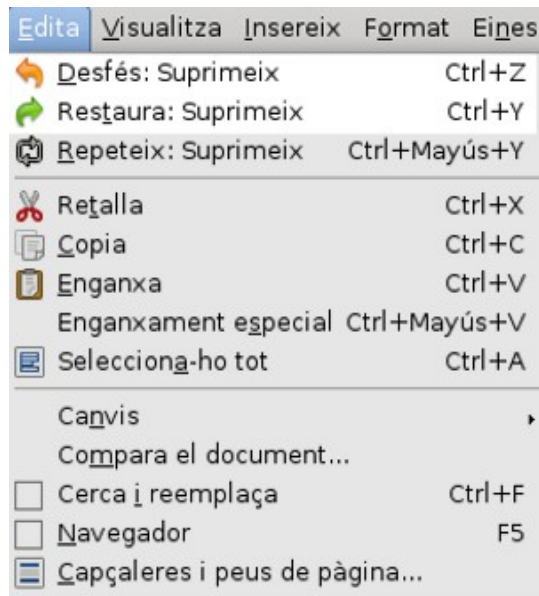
Edita Visualitza Insereix Format Eines

Desfés: Suprimeix Ctrl+Z
Restaura: Suprimeix Ctrl+Y
Repeteix: Suprimeix Ctrl+Mayús+Y

Retalla Ctrl+X
Copia Ctrl+C
Enganxa Ctrl+V
Enganxament especial Ctrl+Mayús+V
Selecciona-ho tot Ctrl+A

Canvis
Compara el document...
Cerca i reemplaça Ctrl+F
Navegador F5
Capçaleres i peus de pàgina...